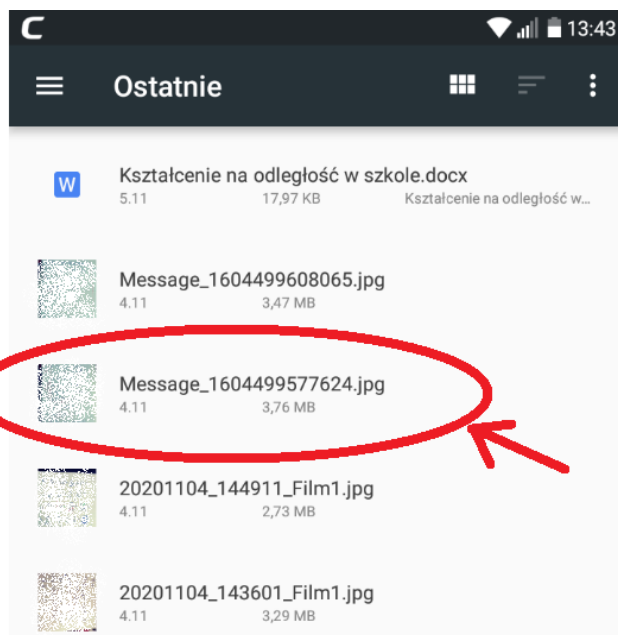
C 13:43

Ostatnie

W Kształcenie na odległość w szkole.docx
5.11 17,97 KB Kształcenie na odległość w...

Message_1604499608065.jpg
4.11 3,47 MB

Message_1604499577624.jpg
4.11 3,76 MB

20201104_144911_Film1.jpg
4.11 2,73 MB

20201104_143601_Film1.jpg
4.11 3,29 MB